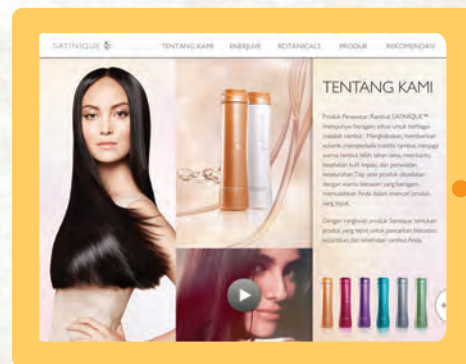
SATINIQUE

TENTANG KAMI ENERJUVE BOTANICALS PRODUK REKOMENDASI

TENTANG KAMI

Produk Perawatan Rambut SATINIQUE™ mempunyai beragam solusi untuk berbagai masalah rambut. Menghaluskan, memberikan volume, memperbaiki kondisi rambut, menjaga warna rambut lebih tahan lama, membantu kesehatan kulit kepala, dan perawatan keseluruhan. Tiap jenis produk dirumuskan dengan warna keindahan yang beragam, memudahkan Anda dalam mencari produk yang tepat.

Dengan rangkaian produk Satinique, temukan produk yang tepat untuk pencarian keindahan, kesegaran dan kesehatan rambut Anda.